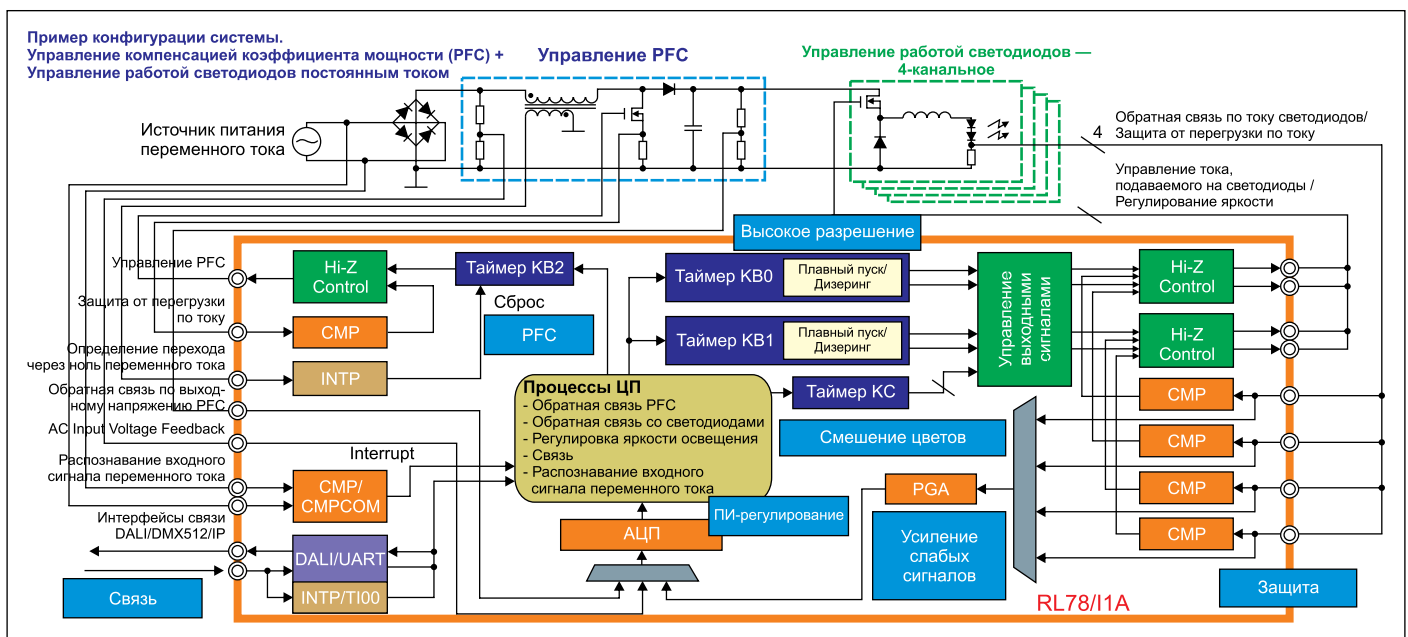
Пример конфигурации системы.
Управление компенсацией коэффициента мощности (PFC) +
Управление работой светодиодов постоянным током

Управление PFC

Управление работой светодиодов — 4-канальное

Источник питания переменного тока

Обратная связь по току светодиодов/ Защита от перегрузки по току

4

Управление тока, подаваемого на светодиоды / Регулирование яркости

Высокое разрешение

Управление PFC

Защита от перегрузки по току

Определение перехода через ноль переменного тока

Обратная связь по выходному напряжению PFC

AC Input Voltage Feedback

Распознавание входного сигнала переменного тока

Интерфейсы связи DALI/DMX512/IP

Связь

Hi-Z Control

CMP

INTP

Таймер KB2

Сброс

PFC

Таймер KB0

Плавный пуск/ Дизеринг

Таймер KB1

Плавный пуск/ Дизеринг

Управление выходными сигналами

Hi-Z Control

Hi-Z Control

Процессы ЦП
- Обратная связь PFC
- Обратная связь со светодиодами
- Регулировка яркости освещения
- Связь
- Распознавание входного сигнала переменного тока

Таймер KC

Смешение цветов

Interrupt

CMP/ CMPCOM

ПИ-регулирование

АЦП

DALI/UART

INTP/TI00

PGA

Усиление слабых сигналов

CMP

CMP

CMP

CMP

Защита

RL78/I1A